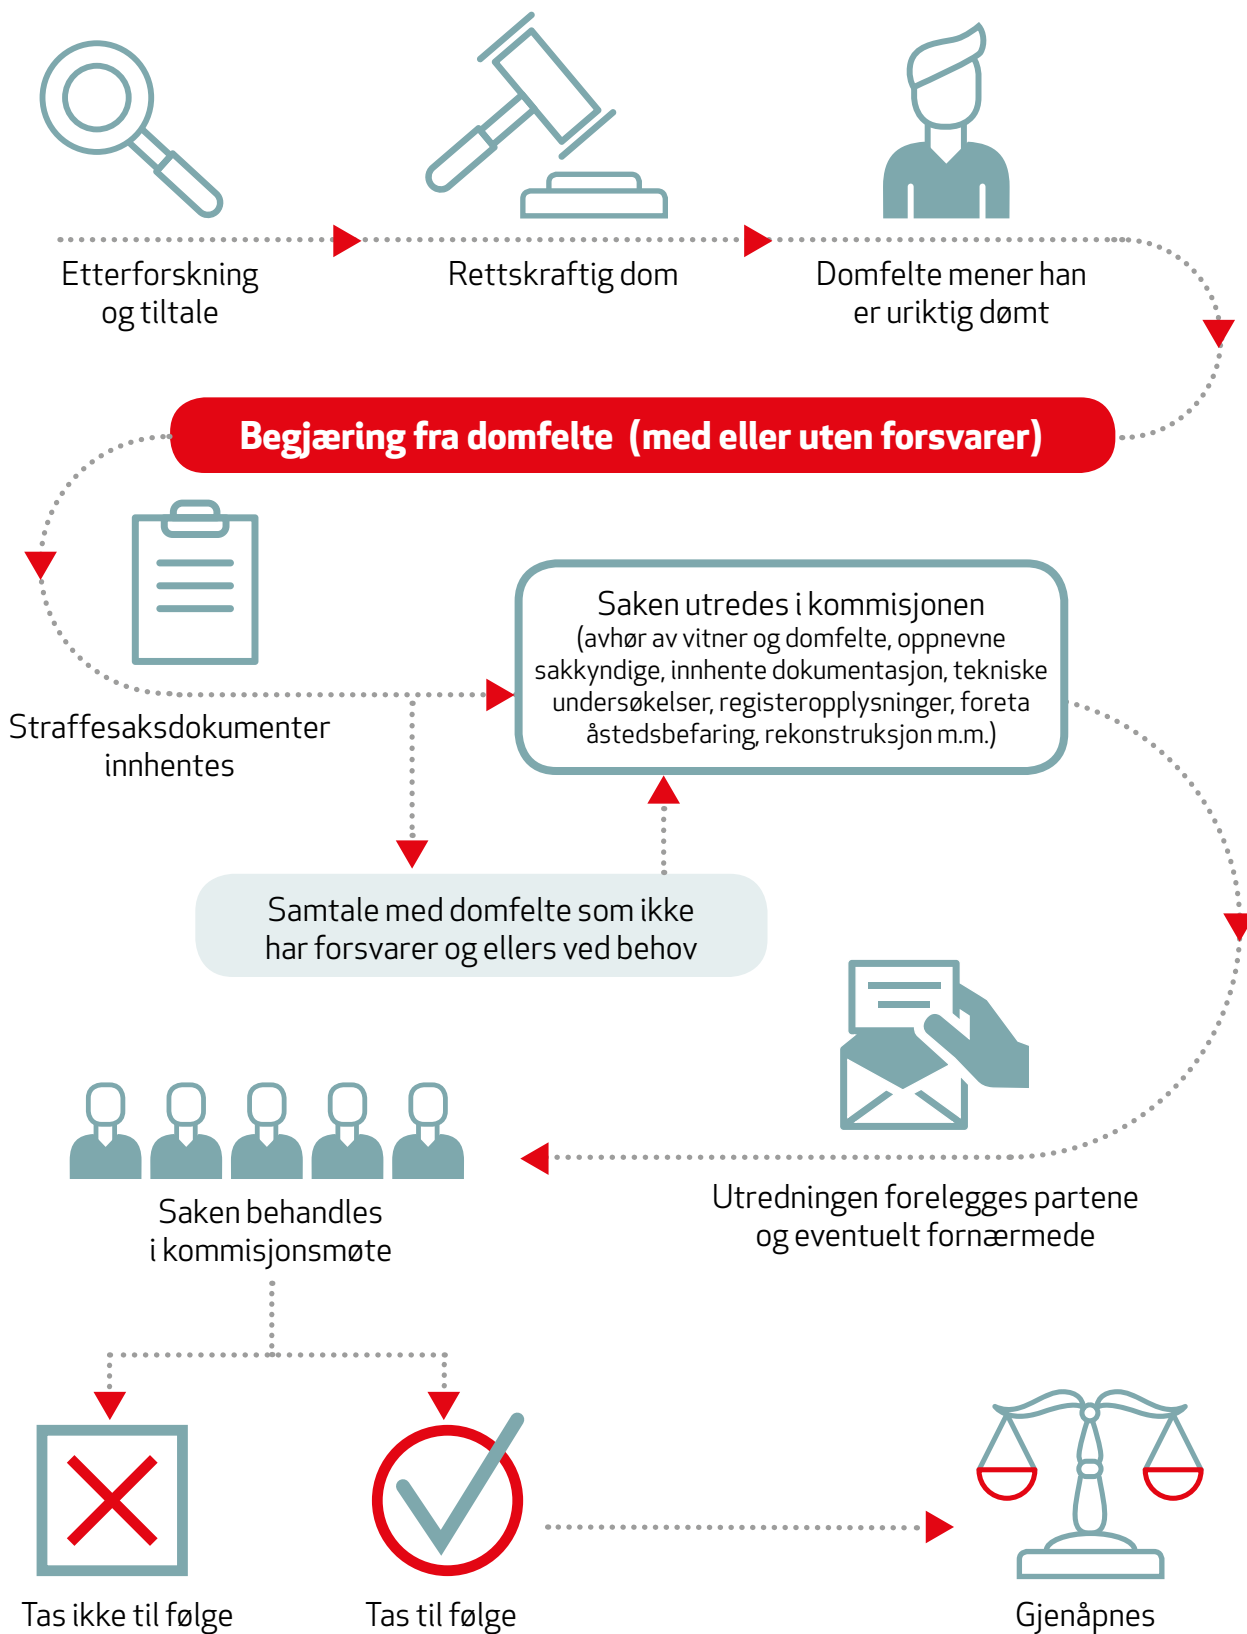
Etterforskning og tiltale

Rettskraftig dom

Domfelte mener han er uriktig dømt

Begjæring fra domfelte (med eller uten forsvarer)

Straffesaksdokumenter innhentes

Saken utredes i kommisjonen
(avhør av vitner og domfelte, oppnevne sakkyndige, innhente dokumentasjon, tekniske undersøkelser, registeropplysninger, foreta åstedsbefaring, rekonstruksjon m.m.)

Samtale med domfelte som ikke har forsvarer og ellers ved behov

Saken behandles i kommisjonsmøte

Utredningen forelegges partene og eventuelt fornærmede

Tas ikke til følge

Tas til følge

Gjenåpnes